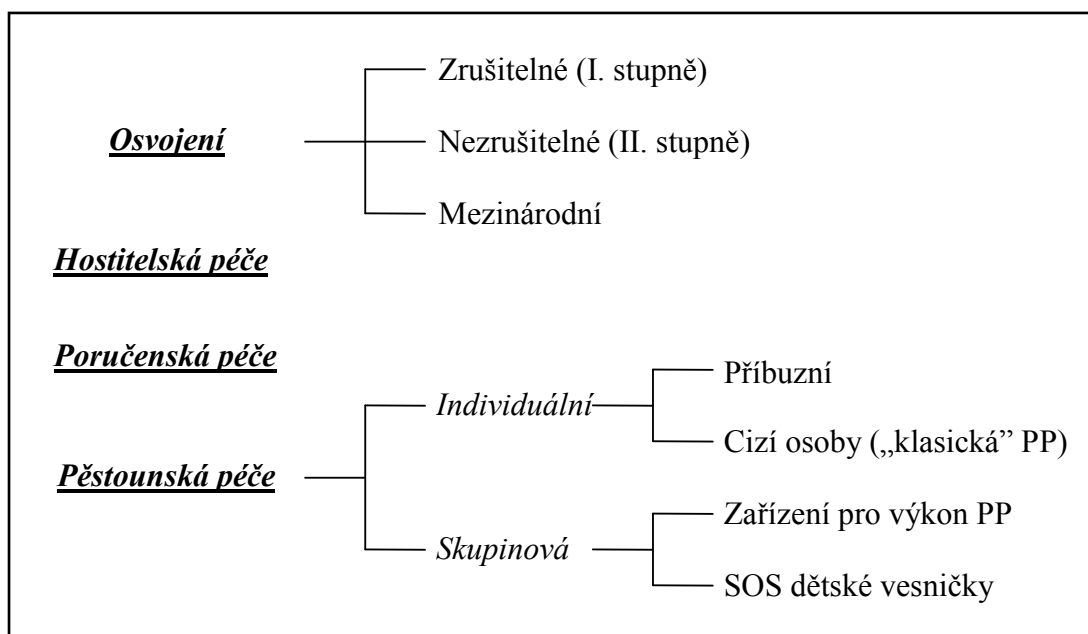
Osvojení

Zrušitelné (I. stupně)

Nezrušitelné (II. stupně)

Mezinárodní

Hostitelská péče

Poručenská péče

Pěstounská péče

Individuální

Příbuzní

Cizí osoby („klasická" PP)

Skupinová

Zařízení pro výkon PP

SOS dětské vesničky